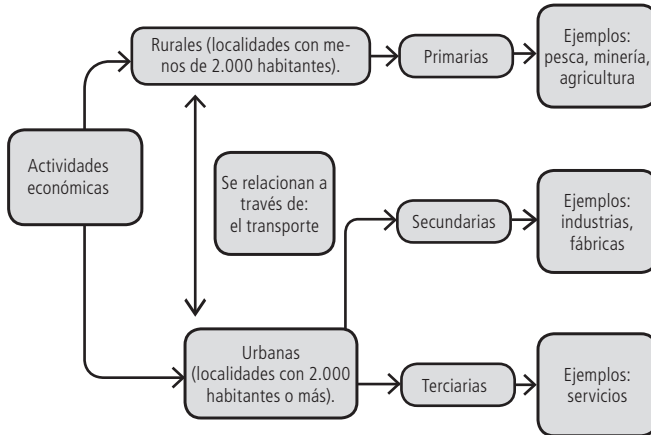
Actividades económicas

Rurales (localidades con menos de 2.000 habitantes).

Primarias

Ejemplos: pesca, minería, agricultura

Se relacionan a través de: el transporte

Secundarias

Ejemplos: industrias, fábricas

Urbanas (localidades con 2.000 habitantes o más).

Terciarias

Ejemplos: servicios